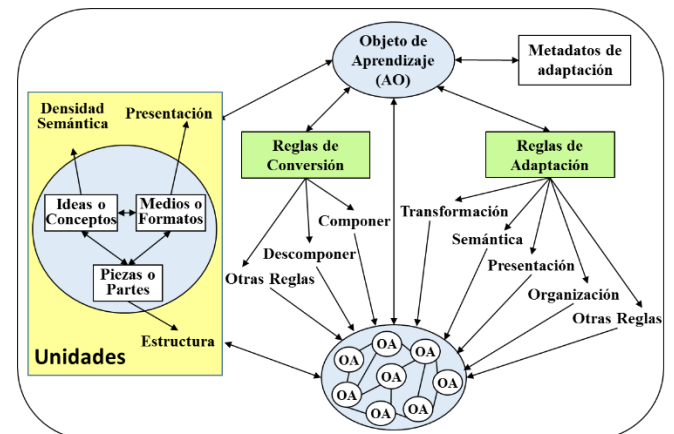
Objeto de Aprendizaje (AO)

Metadatos de adaptación

Densidad Semántica

Presentación

Ideas o Conceptos

Medios o Formatos

Piezas o Partes

Estructura

Unidades

Reglas de Conversión

Componer

Descomponer

Otras Reglas

Reglas de Adaptación

Transformación

Semántica

Presentación

Organización

Otras Reglas

OA OA OA OA OA OA OA OA OA OA